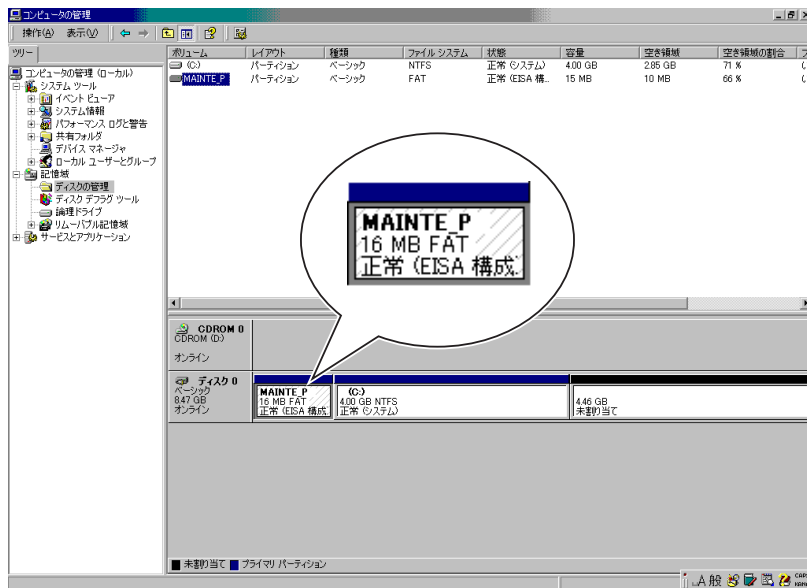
コンピュータの管理

操作(A) 表示(V)

ツリー

コンピュータの管理 (ローカル)
システム ツール
イベント ビューア
システム情報
パフォーマンス ログと警告
共有フォルダ
デバイス マネージャ
ローカル ユーザーとグループ
記憶域
ディスクの管理
ディスク デフラグ ツール
論理ドライブ
リムーバブル記憶域
サービスとアプリケーション

| ボリューム | レイアウト | 種類 | ファイル システム | 状態 | 容量 | 空き領域 | 空き領域の割合 |
|---|---|---|---|---|---|---|---|
| (C:) | パーティション | ベーシック | NTFS | 正常 (システム) | 4.00 GB | 2.85 GB | 71 % |
| MAINTE_P | パーティション | ベーシック | FAT | 正常 (EISA 構... | 15 MB | 10 MB | 66 % |

MAINTE_P
16 MB FAT
正常 (EISA 構成)

CDROM 0
CDROM (D:)
オンライン

ディスク 0
ベーシック
8.47 GB
オンライン

MAINTE_P
16 MB FAT
正常 (EISA 構成)

(C:)
4.00 GB NTFS
正常 (システム)

4.46 GB
未割り当て

■ 未割り当て ■ プライマリ パーティション

A 般